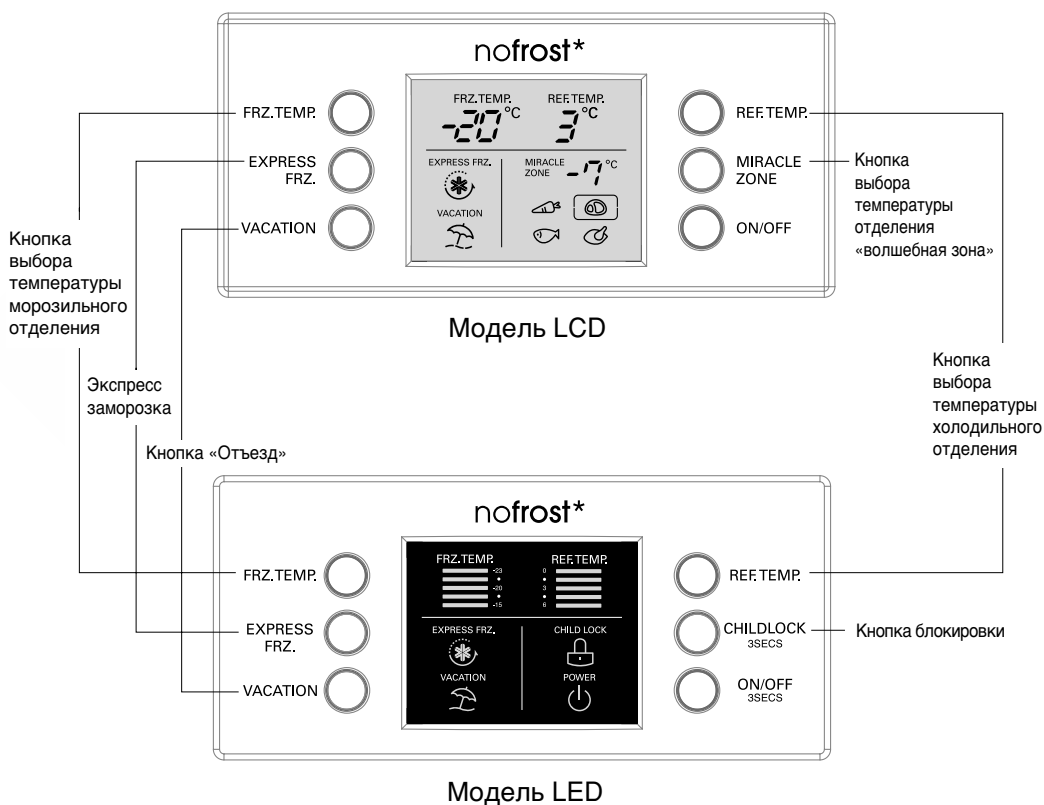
nofrost*

FRZ.TEMP.
EXPRESS FRZ.
VACATION

FRZ.TEMP. -20°C
REF.TEMP. 3°C
EXPRESS FRZ.
VACATION
MIRACLE ZONE -7°C

REF.TEMP.
MIRACLE ZONE
ON/OFF

Кнопка выбора температуры отделения «волшебная зона»

Кнопка выбора температуры морозильного отделения

Модель LCD

Экспресс заморозка

Кнопка «Отъезд»

Кнопка выбора температуры холодильного отделения

nofrost*

FRZ.TEMP.
EXPRESS FRZ.
VACATION

FRZ.TEMP.
-23
-20
-15
REF.TEMP.
0
3
6
EXPRESS FRZ.
VACATION
CHILD LOCK
POWER

REF.TEMP.
CHILDLOCK 3SECS
ON/OFF 3SECS

Кнопка блокировки

Модель LED